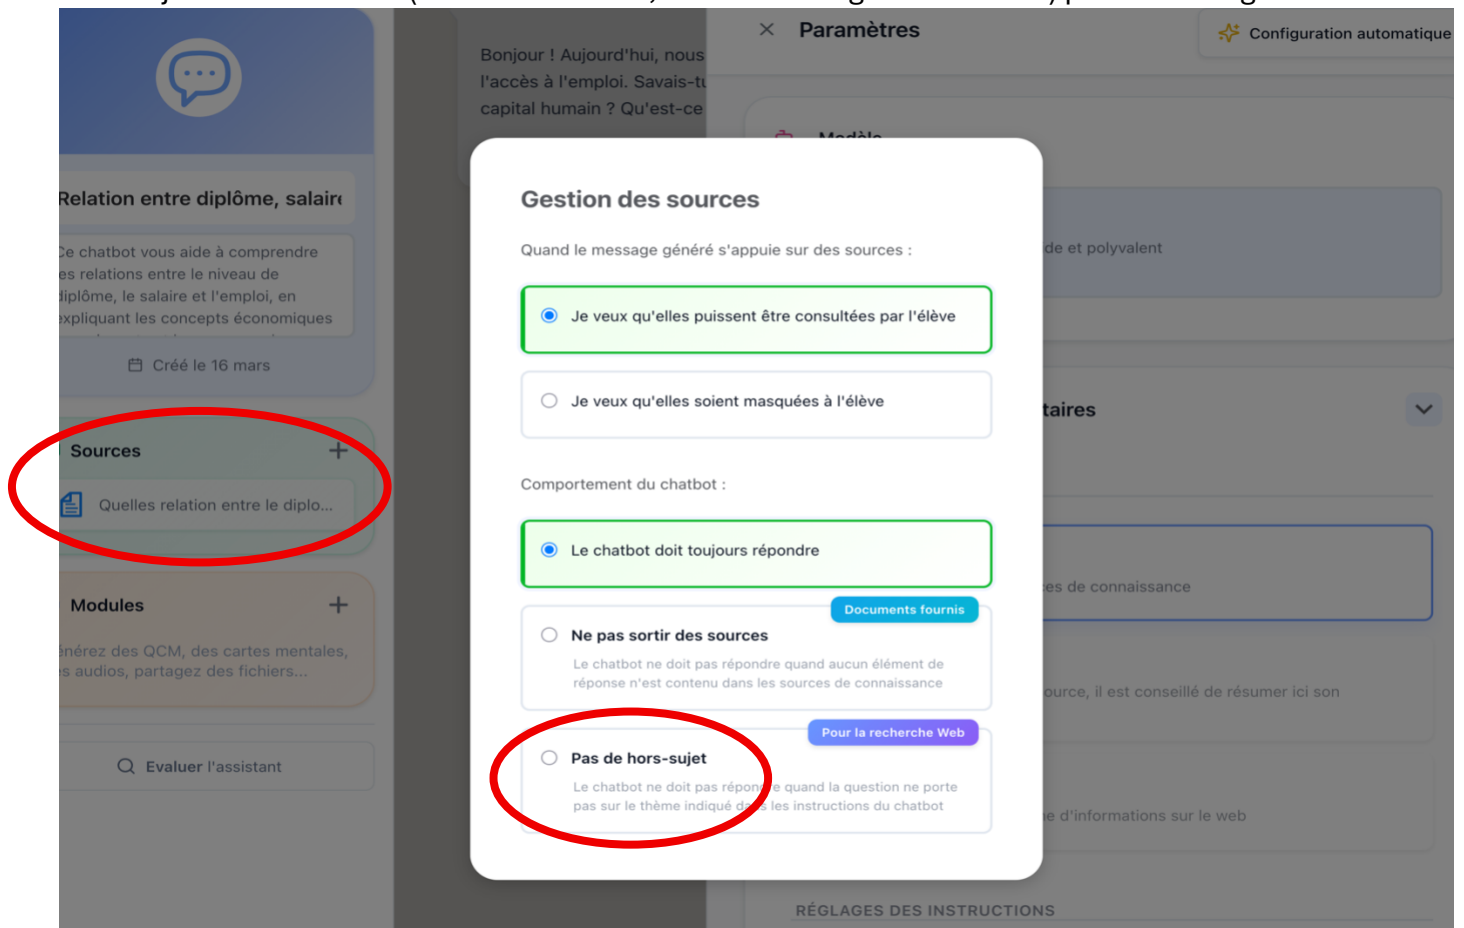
Relation entre diplôme, salair

Ce chatbot vous aide à comprendre es relations entre le niveau de diplôme, le salaire et l'emploi, en expliquant les concepts économiques

Créé le 16 mars

Sources +

Quelles relation entre le diplo...

Modules +

énérez des QCM, des cartes mentales, s audios, partagez des fichiers...

Evaluer l'assistant

Bonjour ! Aujourd'hui, nous l'accès à l'emploi. Savais-tu capital humain ? Qu'est-ce

× Paramètres

Configuration automatique

de et polyvalent

taires

es de connaissance

ource, il est conseillé de résumer ici son

e d'informations sur le web

RÉGLAGES DES INSTRUCTIONS

Gestion des sources

Quand le message généré s'appuie sur des sources :

Je veux qu'elles puissent être consultées par l'élève

Je veux qu'elles soient masquées à l'élève

Comportement du chatbot :

Le chatbot doit toujours répondre

Documents fournis

Ne pas sortir des sources

Le chatbot ne doit pas répondre quand aucun élément de réponse n'est contenu dans les sources de connaissance

Pour la recherche Web

Pas de hors-sujet

Le chatbot ne doit pas répondre quand la question ne porte pas sur le thème indiqué dans les instructions du chatbot